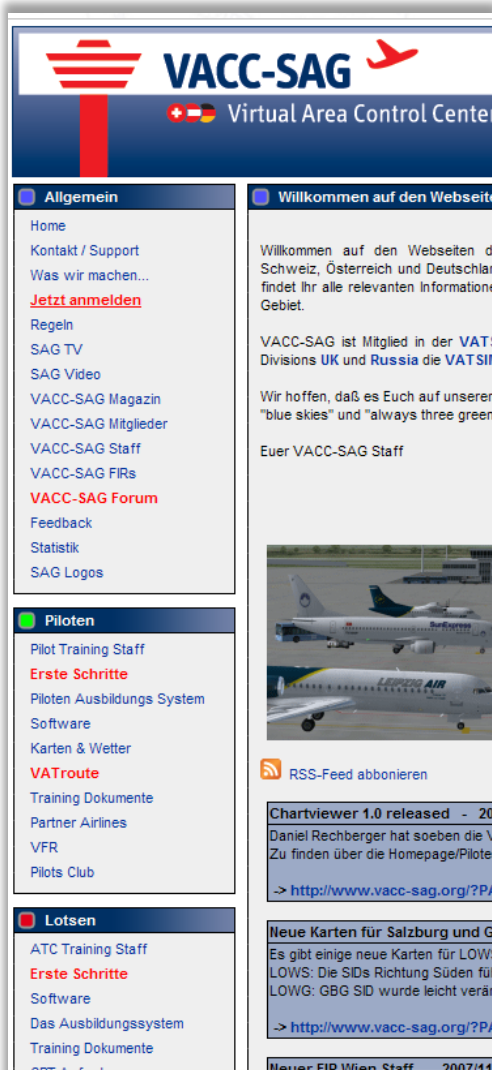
VACC-SAG
Virtual Area Control Center

Allgemein
Home
Kontakt / Support
Was wir machen...
Jetzt anmelden
Regeln
SAG TV
SAG Video
VACC-SAG Magazin
VACC-SAG Mitglieder
VACC-SAG Staff
VACC-SAG FIRs
VACC-SAG Forum
Feedback
Statistik
SAG Logos

Piloten
Pilot Training Staff
Erste Schritte
Piloten Ausbildungs System
Software
Karten & Wetter
VATroute
Training Dokumente
Partner Airlines
VFR
Pilots Club

Lotsen
ATC Training Staff
Erste Schritte
Software
Das Ausbildungssystem
Training Dokumente

Willkommen auf den Webseite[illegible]

Willkommen auf den Webseiten d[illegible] Schweiz, Österreich und Deutschla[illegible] findet Ihr alle relevanten Information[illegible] Gebiet.

VACC-SAG ist Mitglied in der VAT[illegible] Divisions UK und Russia die VATSI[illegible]

Wir hoffen, daß es Euch auf unsere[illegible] "blue skies" und "always three green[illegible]

Euer VACC-SAG Staff

SunExpress
LEIPZIG AIR

RSS-Feed abbonieren

Chartviewer 1.0 released - 20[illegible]
Daniel Rechberger hat soeben die V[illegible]
Zu finden über die Homepage/Pilote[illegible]

-> http://www.vacc-sag.org/?PA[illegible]

Neue Karten für Salzburg und G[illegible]
Es gibt einige neue Karten für LOWS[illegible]
LOWS: Die SIDs Richtung Süden fü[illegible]
LOWG: GBG SID wurde leicht verä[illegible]

-> http://www.vacc-sag.org/?PA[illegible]

Neuer FIR Wien Staff - 2007/11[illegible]